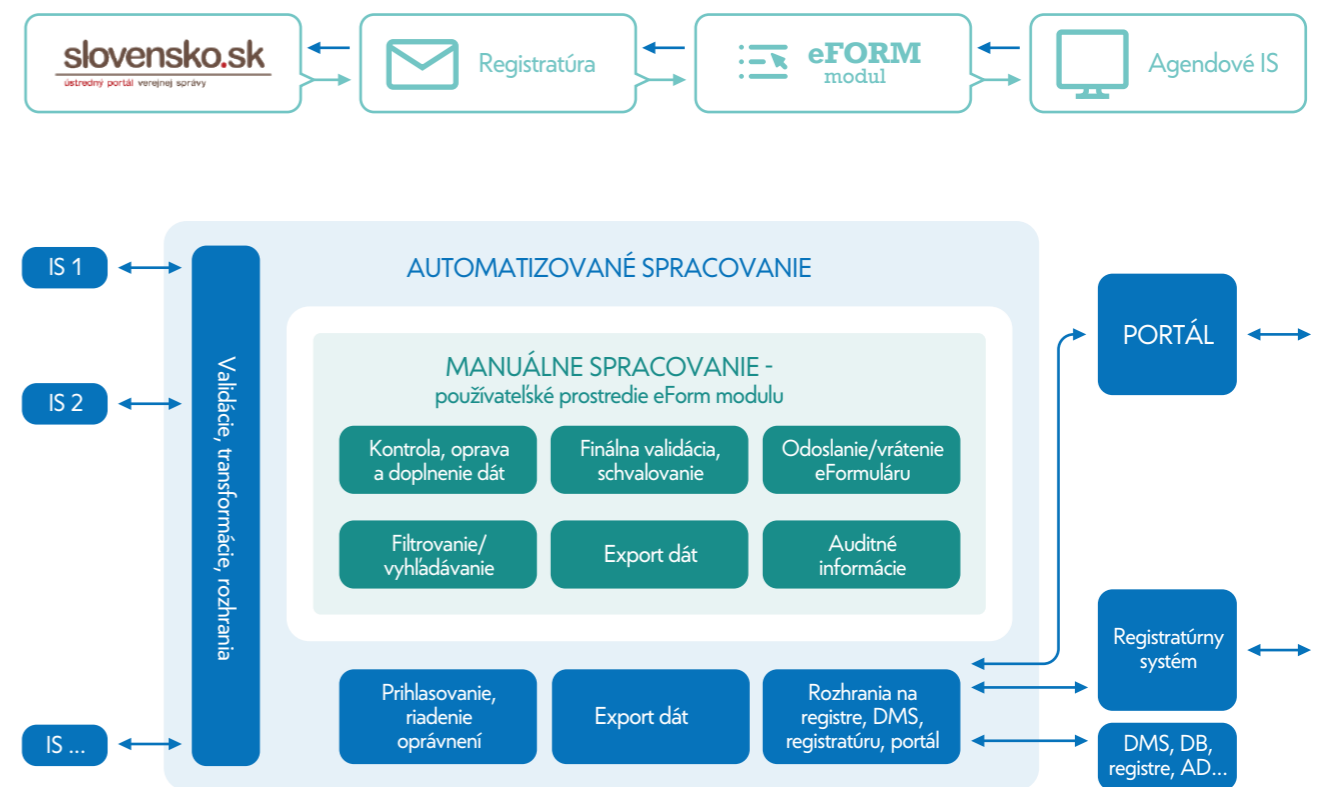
slovensko.sk
ústredný portál verejnej správy

Registratúra

eFORM
modul

Agendové IS

IS 1

IS 2

IS ...

Validácie, transformácie, rozhrania

AUTOMATIZOVANÉ SPRACOVANIE

MANUÁLNE SPRACOVANIE -
používateľské prostredie eForm modulu

Kontrola, oprava a doplnenie dát

Finálna validácia, schvalovanie

Odoslanie/vrátenie eFormuláru

Filtrovanie/ vyhľadávanie

Export dát

Auditné informácie

Prihlasovanie, riadenie oprávnení

Export dát

Rozhrania na registre, DMS, registratúru, portál

PORTÁL

Registratúrny systém

DMS, DB, registre, AD...